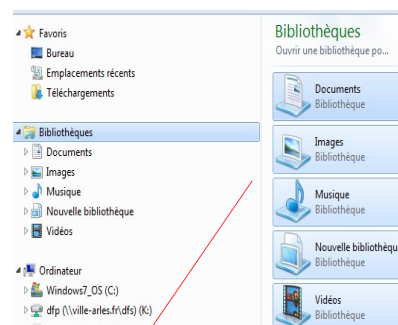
Favoris
Bureau
Emplacements récents
Téléchargements
Bibliothèques
Documents
Images
Musique
Nouvelle bibliothèque
Vidéos
Ordinateur
Windows7_OS (C:)
dfp (\\ville-arles.fr\dfs) (K:)

Bibliothèques
Ouvrir une bibliothèque po...

Documents
Bibliothèque

Images
Bibliothèque

Musique
Bibliothèque

Nouvelle bibliothèqu
Bibliothèque

Vidéos
Bibliothèque